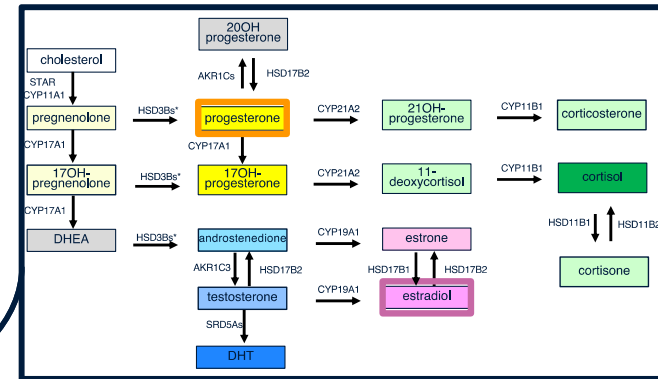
20OH progesterone

AKR1Cs
HSD17B2

cholesterol

STAR
CYP11A1

pregnenolone
HSD3Bs*
progesterone
CYP21A2
21OH-progesterone
CYP11B1
corticosterone

CYP17A1
CYP17A1

17OH-pregnenolone
HSD3Bs*
17OH-progesterone
CYP21A2
11-deoxycortisol
CYP11B1
cortisol

CYP17A1

DHEA
HSD3Bs*
androstenedione
CYP19A1
estrone

HSD11B1
HSD11B2

AKR1C3
HSD17B2
HSD17B1
HSD17B2

cortisone

testosterone
CYP19A1
estradiol

SRD5As

DHT